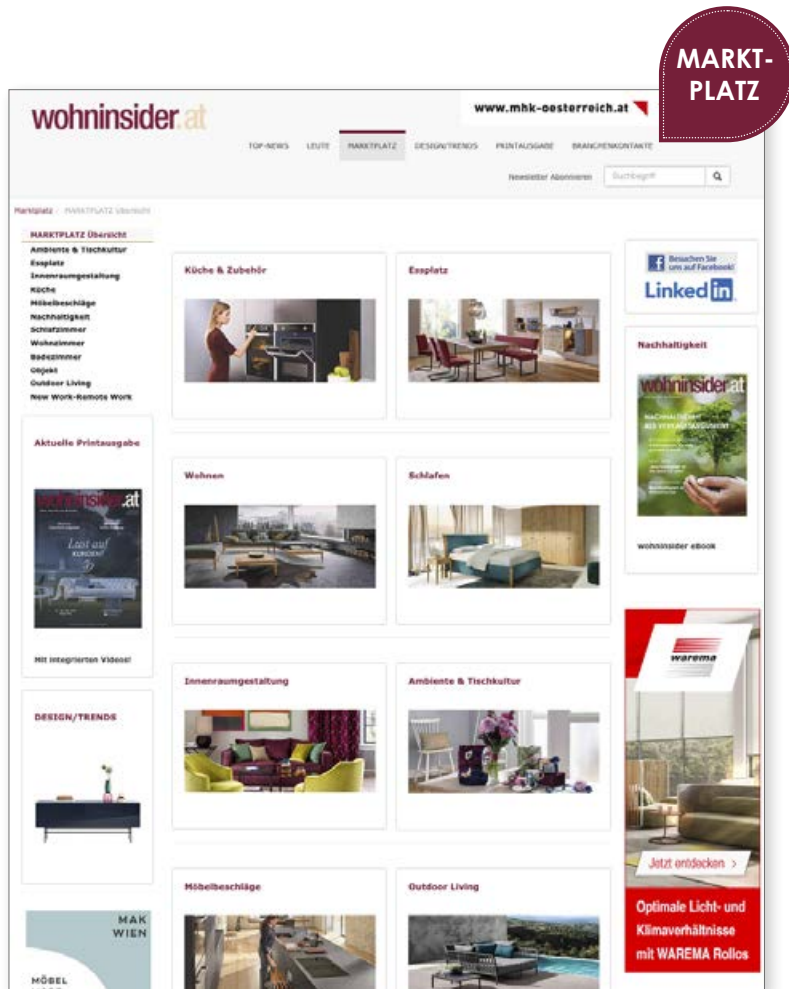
MARKT-PLATZ

wohninsider.at

www.mhk-oesterreich.at

TOP-NEWS LEUTE MARKTPLATZ DESIGN/TRENDS PRINTAUSGABE BRANCHENKONTAKTE

Newsletter Abonnieren Suchbegriff

Marktplatz / MARKTPLATZ Übersicht

MARKTPLATZ Übersicht
Ambiente & Tischkultur
Essplatz
Innenraumgestaltung
Küche
Möbelbeschläge
Nachhaltigkeit
Schlafzimmer
Wohnzimmer
Badezimmer
Objekt
Outdoor Living
New Work-Remote Work

Aktuelle Printausgabe

wohninsider.at

Licht auf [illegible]

Mit integrierten Videos!

DESIGN/TRENDS

MAK WIEN

MÖBEL

Küche & Zubehör

Essplatz

Wohnen

Schlafen

Innenraumgestaltung

Ambiente & Tischkultur

Möbelbeschläge

Outdoor Living

Besuchen Sie uns auf Facebook!

LinkedIn

Nachhaltigkeit

wohninsider.at

wohninsider eBook

warema

Jetzt entdecken >

Optimale Licht- und Klimaverhältnisse mit WAREMA Rollos